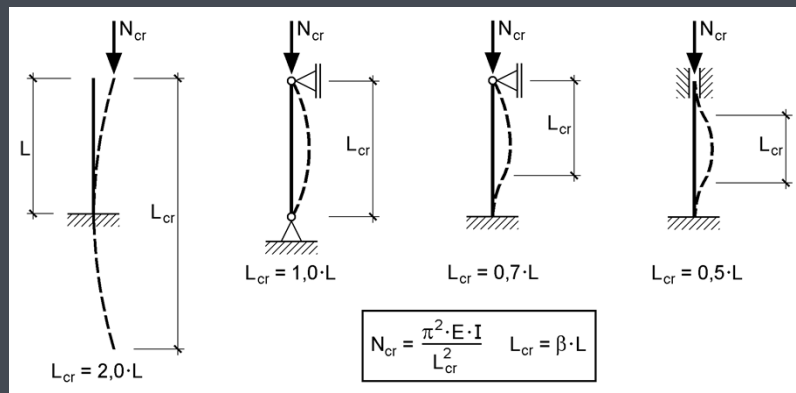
$N_{cr}$

$L$

$L_{cr}$

$L_{cr} = 2,0 \cdot L$

$N_{cr}$

$L_{cr}$

$L_{cr} = 1,0 \cdot L$

$N_{cr}$

$L_{cr}$

$L_{cr} = 0,7 \cdot L$

$N_{cr}$

$L_{cr}$

$L_{cr} = 0,5 \cdot L$

$N_{cr} = \frac{\pi^2 \cdot E \cdot I}{L_{cr}^2}$ $L_{cr} = \beta \cdot L$